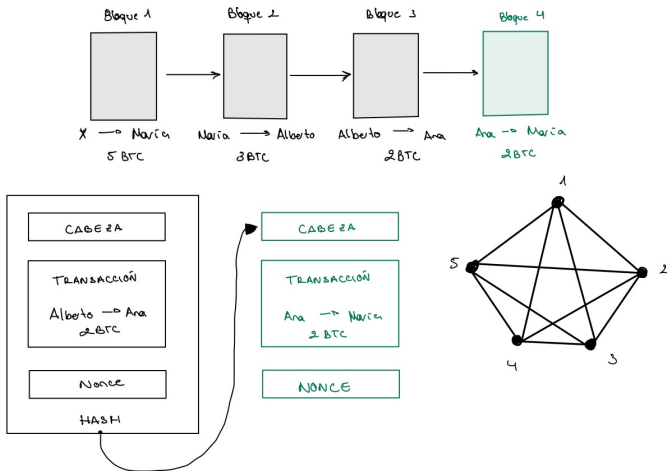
Bloque 1
Bloque 2
Bloque 3
Bloque 4

X → María
5 BTC

María → Alberto
3BTC

Alberto → Ana
2BTC

Ana → María
2BTC

CABEZA

TRANSACCIÓN
Alberto → Ana
2BTC

NONCE

HASH

CABEZA

TRANSACCIÓN
Ana → María
2 BTC

NONCE

1
2
3
4
5